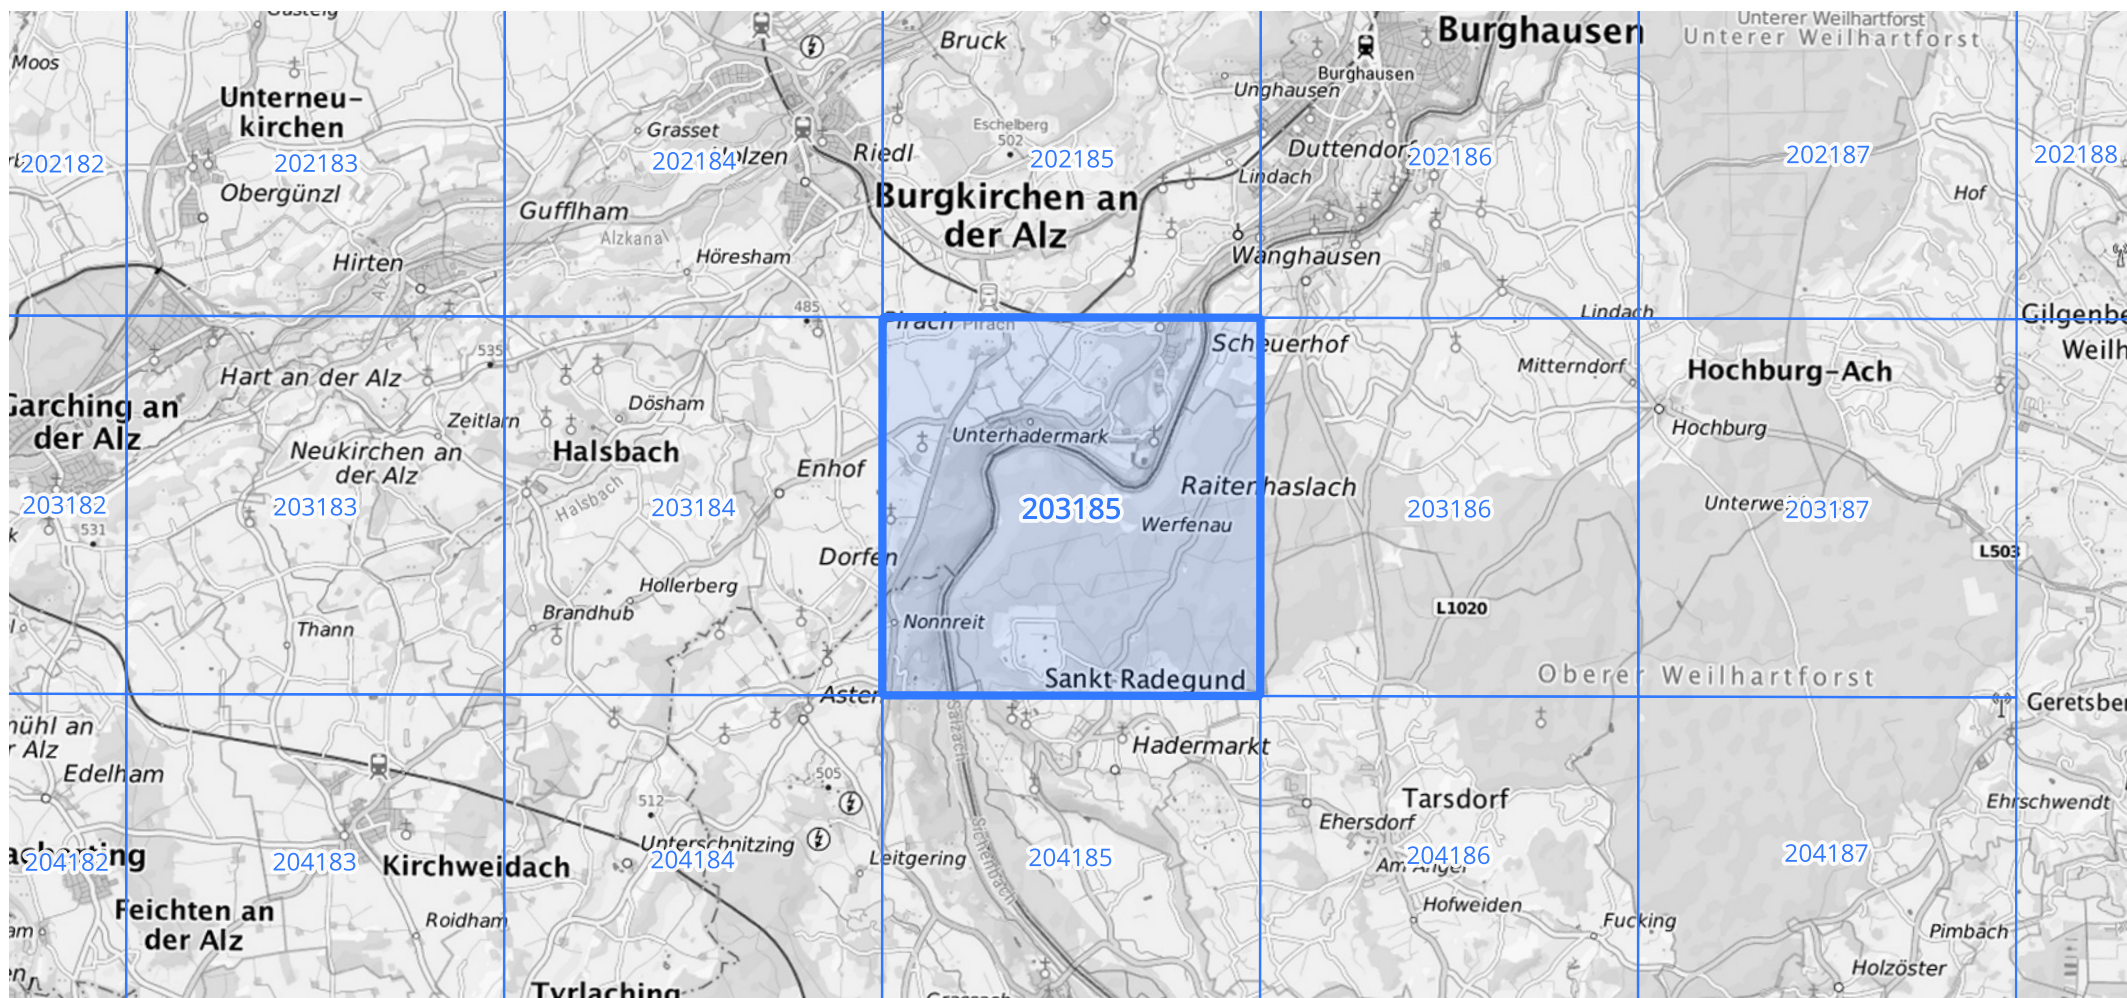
Moos
Unterneukirchen
202182
202183
Obergünzl
Hirten
Grasset
202184
Gufflham
Alzkanal
Höresham
485
Bruck
Eschelberg 502
Riedl
202185
Burgkirchen an der Alz
Burghausen
Burghausen
Unghausen
Duttendorf
202186
Lindach
Wanghausen
Unterer Weilhartforst
Unterer Weilhartforst
202187
Hof
202188
Lindach
535
Hart an der Alz
Garching an der Alz
Zeitlarn
Neukirchen an der Alz
Dösham
Halsbach
Halsbach
Enhof
203182
531
203183
203184
Dorfen
Hollerberg
Brandhub
Thann
Pirach Pirach
Scheuerhof
Unterhadermark
Raitenhaslach
203185
Werfenau
Nonnreit
Sankt Radegund
Mitterndorf
203186
L1020
Hochburg-Ach
Hochburg
Unterweißenbach 203187
L503
Gilgenberg
Weilhart
Oberer Weilhartforst
Geretsberg
Mühl an der Alz
Edelham
512
505
Asten
Unterschnitzing
204182
204183
Kirchweidach
204184
Feichten an der Alz
Roidham
Tyrlaching
Leitgering
Salzach
204185
Hadermarkt
Tarsdorf
Ehersdorf
Am Anger
204186
Hofweiden
Fucking
204187
Ehrschwendt
Pimbach
Holzöster